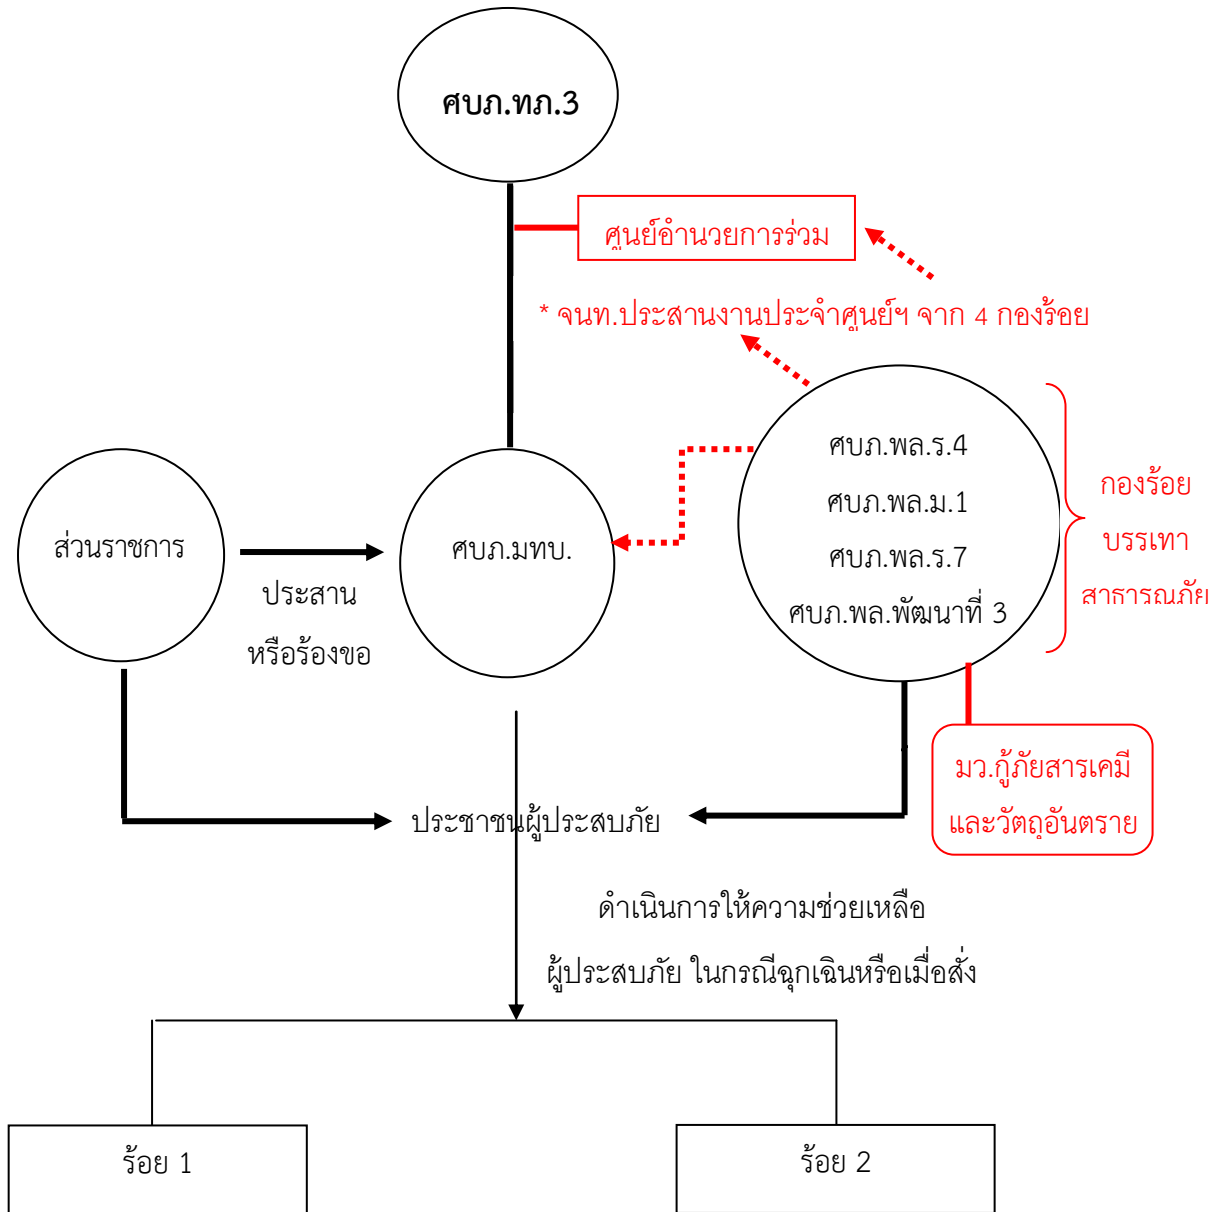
ศบภ.ทภ.3

ศูนย์อำนวยการร่วม

* จนท.ประสานงานประจำศูนย์ฯ จาก 4 กองร้อย

ศบภ.พล.ร.4
ศบภ.พล.ม.1
ศบภ.พล.ร.7
ศบภ.พล.พัฒนาที่ 3

กองร้อย
บรรเทา
สาธารณภัย

ส่วนราชการ

ประสาน
หรือร้องขอ

ศบภ.มทบ.

มว.กู้ภัยสารเคมี
และวัตถุอันตราย

ประชาชนผู้ประสบภัย

ดำเนินการให้ความช่วยเหลือ
ผู้ประสบภัย ในกรณีฉุกเฉินหรือเมื่อสั่ง

ร้อย 1

ร้อย 2